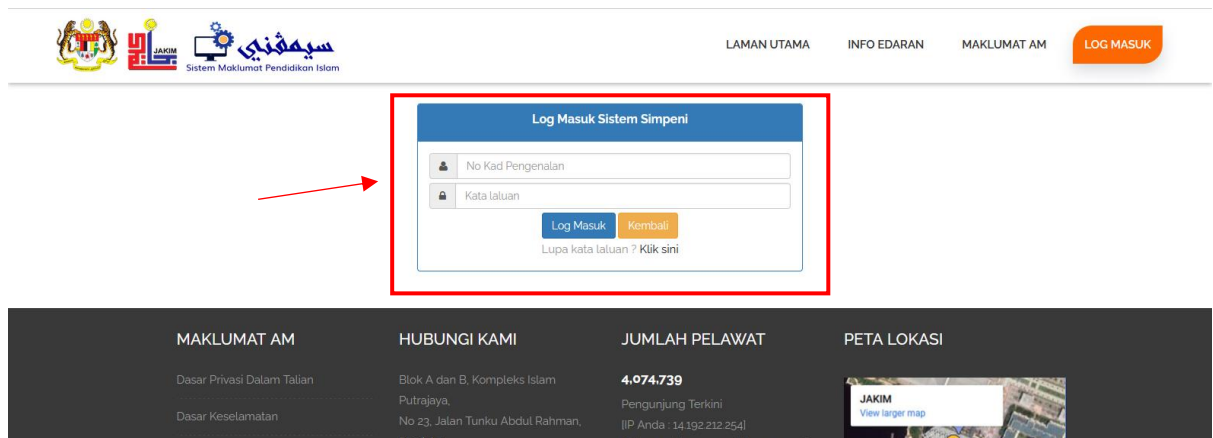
JAKIM

سيمڤني
Sistem Maklumat Pendidikan Islam

LAMAN UTAMA INFO EDARAN MAKLUMAT AM LOG MASUK

Log Masuk Sistem Simpeni

No Kad Pengenalan

Kata laluan

Log Masuk Kembali

Lupa kata laluan ? Klik sini

MAKLUMAT AM

Dasar Privasi Dalam Talian

Dasar Keselamatan

HUBUNGI KAMI

Blok A dan B, Kompleks Islam Putrajaya,

No 23, Jalan Tunku Abdul Rahman,

JUMLAH PELAWAT

4,074,739

Pengunjung Terkini

[IP Anda : 14.192.212.254]

PETA LOKASI

JAKIM
View larger map